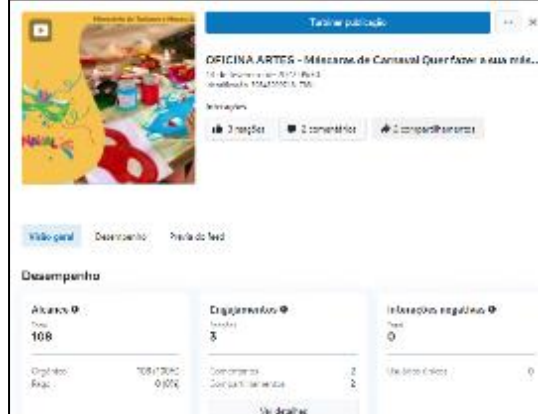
Turbinar publicação

OFICINA ARTES - Máscaras de Carnaval Quer fazer a sua más...

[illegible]

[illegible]

Interações

3 reações

2 comentários

2 compartilhamentos

Visão geral

Desempenho

Prévia do feed

Desempenho

Alcance

Total

108

Orgânico 108 (100%)

Pago 0 (0%)

Engajamentos

Reações

3

Comentários 2

Compartilhamentos 2

Ver detalhes

Interações negativas

Total

0

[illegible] 0